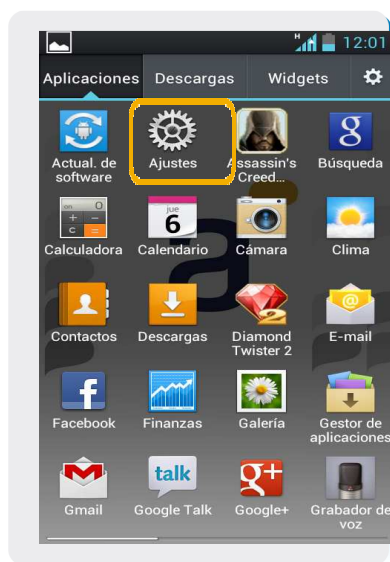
12:01

Aplicaciones Descargas Widgets

Actual. de software
Ajustes
Assassin's Creed...
Búsqueda

Calculadora
jue 6
Calendario
Cámara
Clima

Contactos
Descargas
Diamond Twister 2
E-mail

Facebook
Finanzas
Galería
Gestor de aplicaciones

Gmail
talk
Google Talk
Google+
Grabador de voz